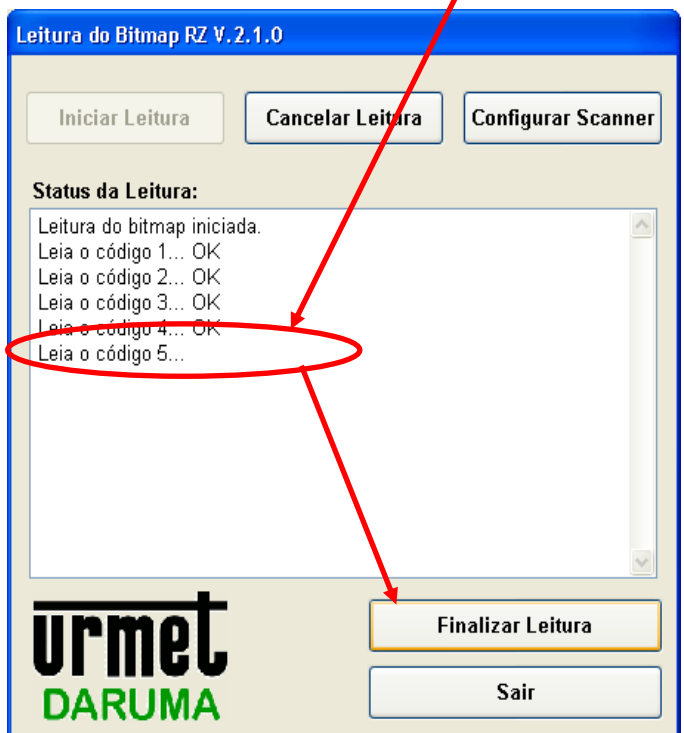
Leitura do Bitmap RZ V.2.1.0

Iniciar Leitura

Cancelar Leitura

Configurar Scanner

Status da Leitura:

Leitura do bitmap iniciada.
Leia o código 1... OK
Leia o código 2... OK
Leia o código 3... OK
Leia o código 4... OK
Leia o código 5...

urmet
DARUMA

Finalizar Leitura

Sair